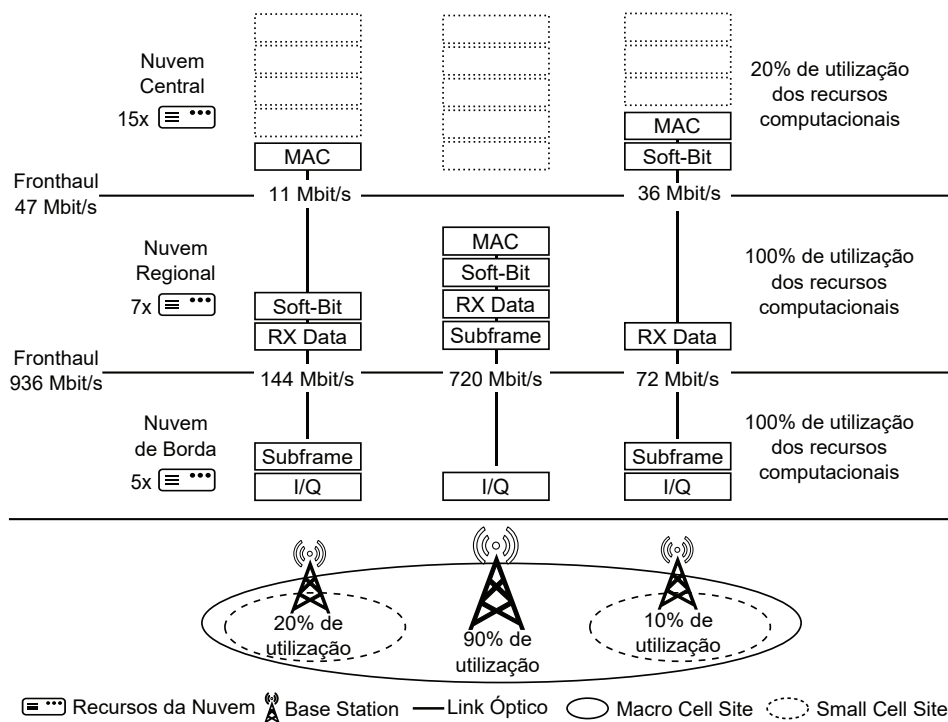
Nuvem Central
15x

20% de utilização dos recursos computacionais

MAC

MAC
Soft-Bit

Fronthaul 47 Mbit/s

11 Mbit/s

36 Mbit/s

Nuvem Regional
7x

MAC
Soft-Bit
RX Data
Subframe

100% de utilização dos recursos computacionais

Soft-Bit
RX Data

RX Data

Fronthaul 936 Mbit/s

144 Mbit/s

720 Mbit/s

72 Mbit/s

Nuvem de Borda
5x

100% de utilização dos recursos computacionais

Subframe
I/Q

I/Q

Subframe
I/Q

20% de utilização

90% de utilização

10% de utilização

Recursos da Nuvem  Base Station  Link Óptico  Macro Cell Site  Small Cell Site